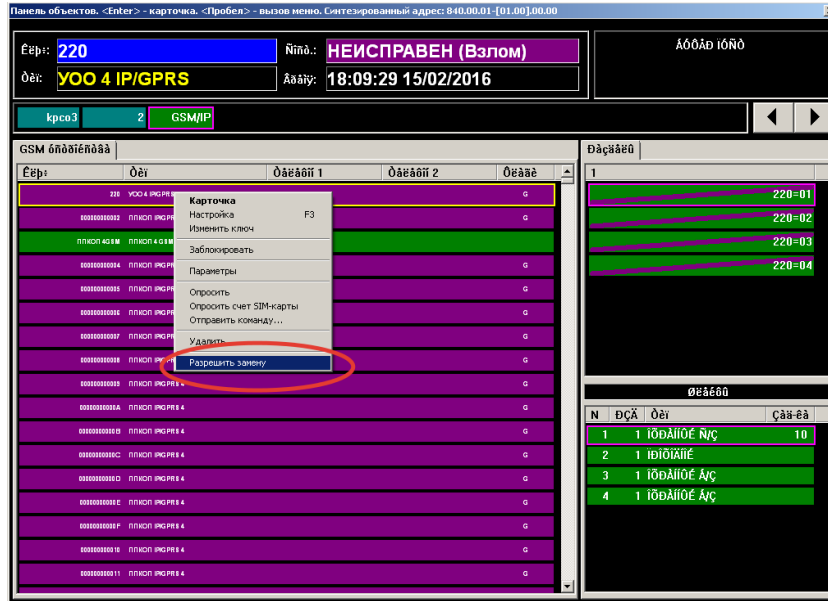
Панель объектов. <Enter> - карточка. <Пробел> - вызов меню. Синтезированный адрес: 840.00.01-[01.00].00.00

Êëþ: 220
Òèï: YOO 4 IP/GPRS
Ñîñò.: НЕИСПРАВЕН (Взлом)
Âðåìÿ: 18:09:29 15/02/2016

ÁÓÕÃÐ ÌÔÑÒ

крсо3
2
GSM/IP

GSM óñòðîéñòâà

| Êëþ | Òèï | Òåëåôîí 1 | Òåëåôîí 2 | Ôëàãè |
|---|---|---|---|---|
| 220 | YOO 4 IP/GPRS | | | G |
| 000000000002 | ППКОП IP/GPRS | | | G |
| ППКОП 4GSM | ППКОП 4GSM | | | G |
| 000000000004 | ППКОП IP/GPRS | | | G |
| 000000000005 | ППКОП IP/GPRS | | | G |
| 000000000006 | ППКОП IP/GPRS | | | G |
| 000000000007 | ППКОП IP/GPRS | | | G |
| 000000000008 | ППКОП IP/GPRS | | | G |
| 000000000009 | ППКОП IP/GPRS 4 | | | G |
| 00000000000A | ППКОП IP/GPRS 4 | | | G |
| 00000000000B | ППКОП IP/GPRS 4 | | | G |
| 00000000000C | ППКОП IP/GPRS 4 | | | G |
| 00000000000D | ППКОП IP/GPRS 4 | | | G |
| 00000000000E | ППКОП IP/GPRS 4 | | | G |
| 00000000000F | ППКОП IP/GPRS 4 | | | G |
| 000000000010 | ППКОП IP/GPRS 4 | | | G |
| 000000000011 | ППКОП IP/GPRS 4 | | | G |

Карточка
Настройка F3
Изменить ключ
Заблокировать
Параметры
Опросить
Опросить счет SIM-карты
Отправить команду...
Удалить
Разрешить замену

Ðàçäåëû
1
220=01
220=02
220=03
220=04

Øëåéôû

| N | ÐÇÄ | Òèï | Çàäåðæ |
|---|---|---|---|
| 1 | 1 | ÏÎÆÀÐÍÛÉ Ñ/Ç | 10 |
| 2 | 1 | ÎÐÎÕÐÀÍÍÉ | |
| 3 | 1 | ÏÎÆÀÐÍÛÉ Á/Ç | |
| 4 | 1 | ÏÎÆÀÐÍÛÉ Á/Ç | |